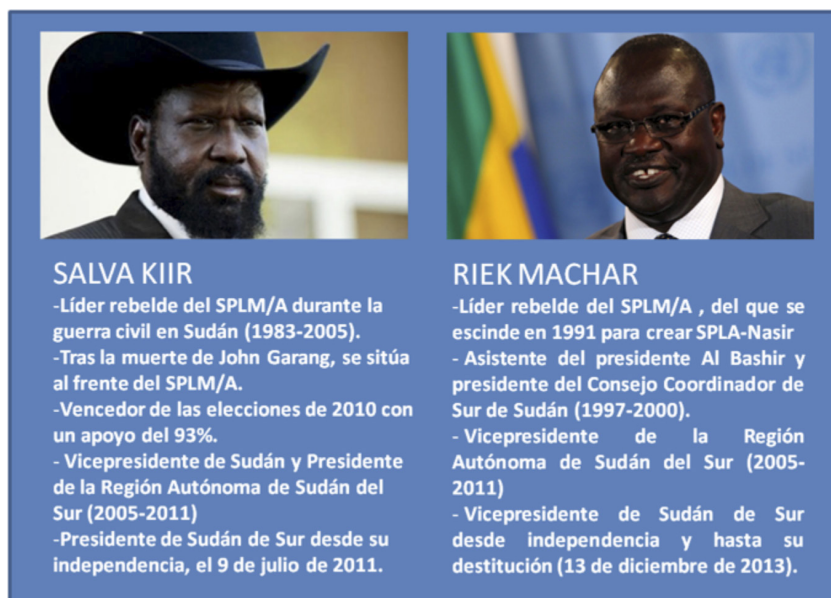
SALVA KIIR

-Líder rebelde del SPLM/A durante la guerra civil en Sudán (1983-2005).
-Tras la muerte de John Garang, se sitúa al frente del SPLM/A.
-Vencedor de las elecciones de 2010 con un apoyo del 93%.
- Vicepresidente de Sudán y Presidente de la Región Autónoma de Sudán del Sur (2005-2011)
-Presidente de Sudán de Sur desde su independencia, el 9 de julio de 2011.

RIEK MACHAR

-Líder rebelde del SPLM/A , del que se escinde en 1991 para crear SPLA-Nasir
- Asistente del presidente Al Bashir y presidente del Consejo Coordinador de Sur de Sudán (1997-2000).
- Vicepresidente de la Región Autónoma de Sudán del Sur (2005-2011)
- Vicepresidente de Sudán de Sur desde independencia y hasta su destitución (13 de diciembre de 2013).